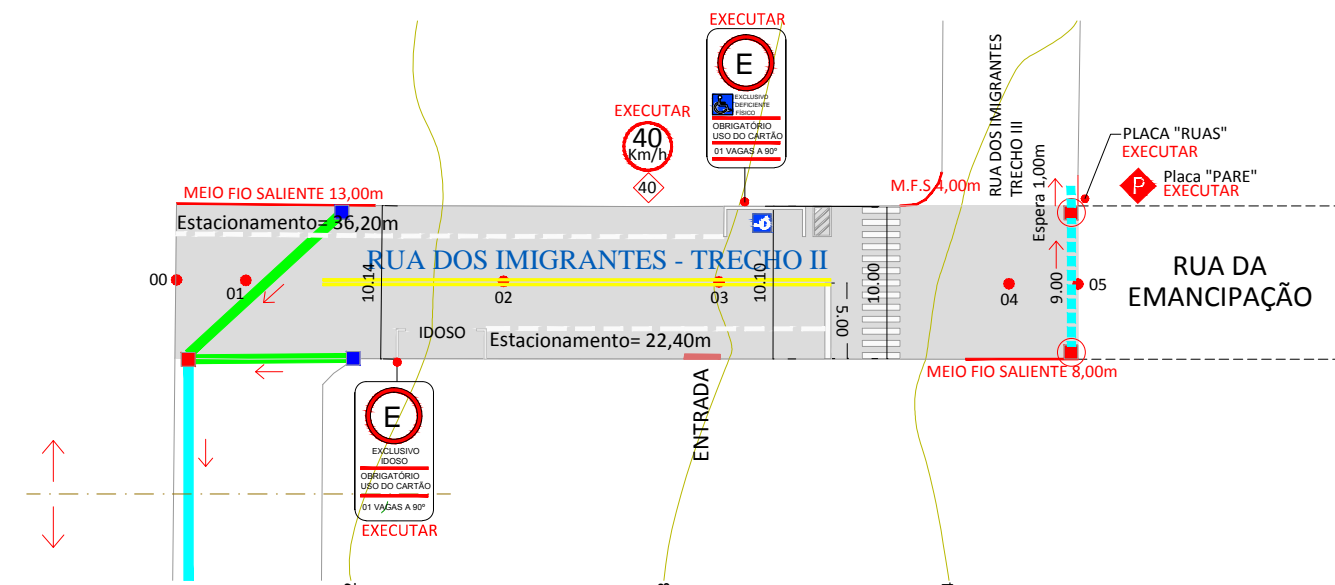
EXECUTAR

E

EXCLUSIVO DEFICIENTE FÍSICO

OBRIGATÓRIO USO DO CARTÃO

01 VAGAS A 90º

EXECUTAR

40 Km/h

40

RUA DOS IMIGRANTES TRECHO III

PLACA "RUAS"
EXECUTAR

Placa "PARE"
EXECUTAR

P

MEIO FIO SALIENTE 13,00m

M.F.S 4,00m

Espera 1,00m

Estacionamento=36,20m

RUA DOS IMIGRANTES - TRECHO II

00

01

10.14

02

03

10.10

10.00

5.00

04

9.00

05

RUA DA EMANCIPAÇÃO

IDOSO

Estacionamento= 22,40m

MEIO FIO SALIENTE 8,00m

ENTRADA

E

EXCLUSIVO IDOSO

OBRIGATÓRIO USO DO CARTÃO

01 VAGAS A 90º

EXECUTAR